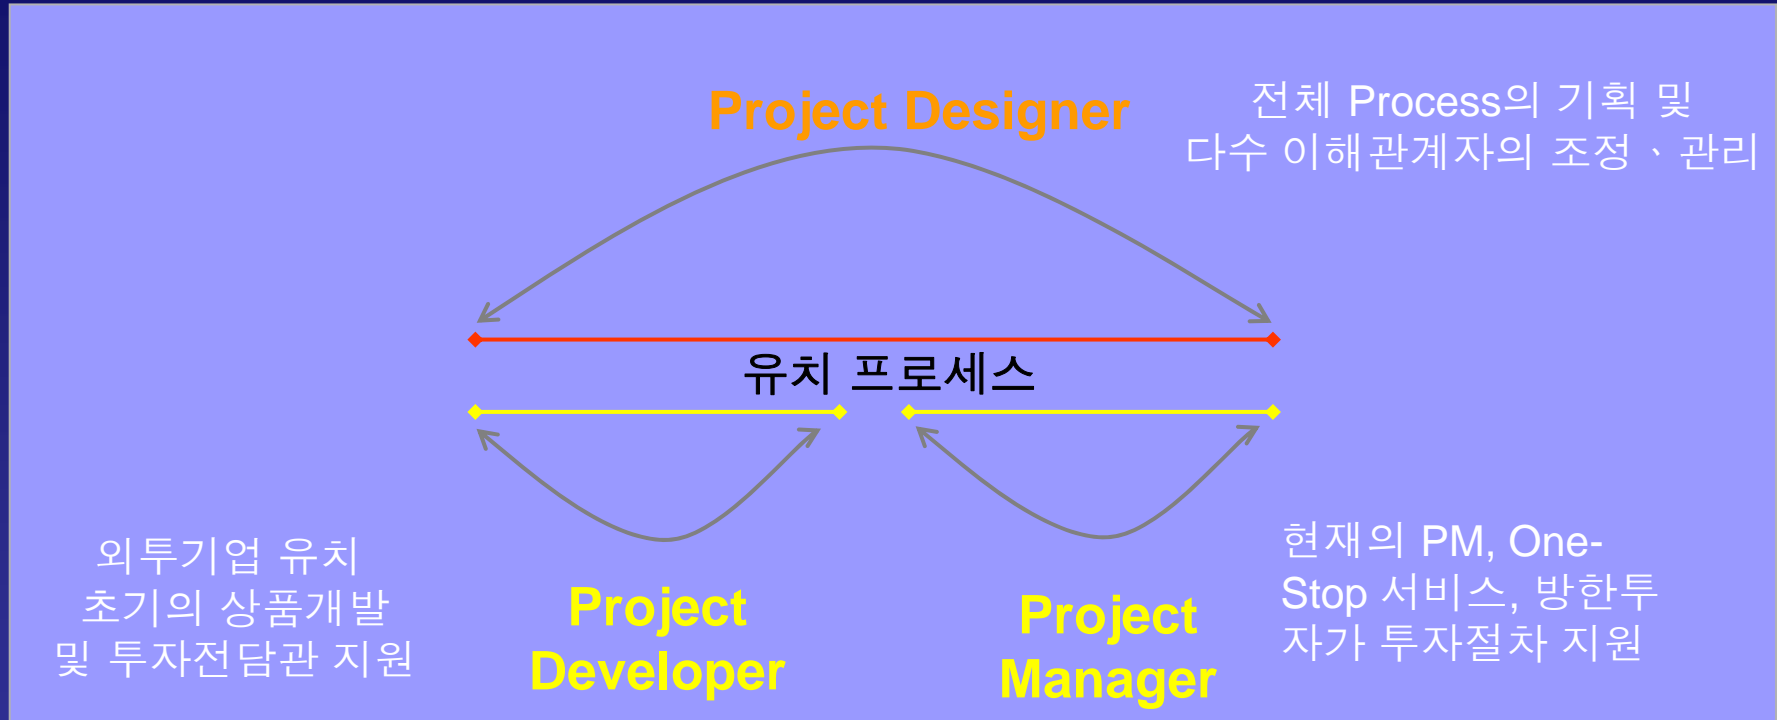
Project Designer

전체 Process의 기획 및 다수 이해관계자의 조정 、관리

유치 프로세스

외투기업 유치 초기의 상품개발 및 투자전담관 지원

Project Developer

Project Manager

현재의 PM, One-Stop 서비스, 방한투자가 투자절차 지원